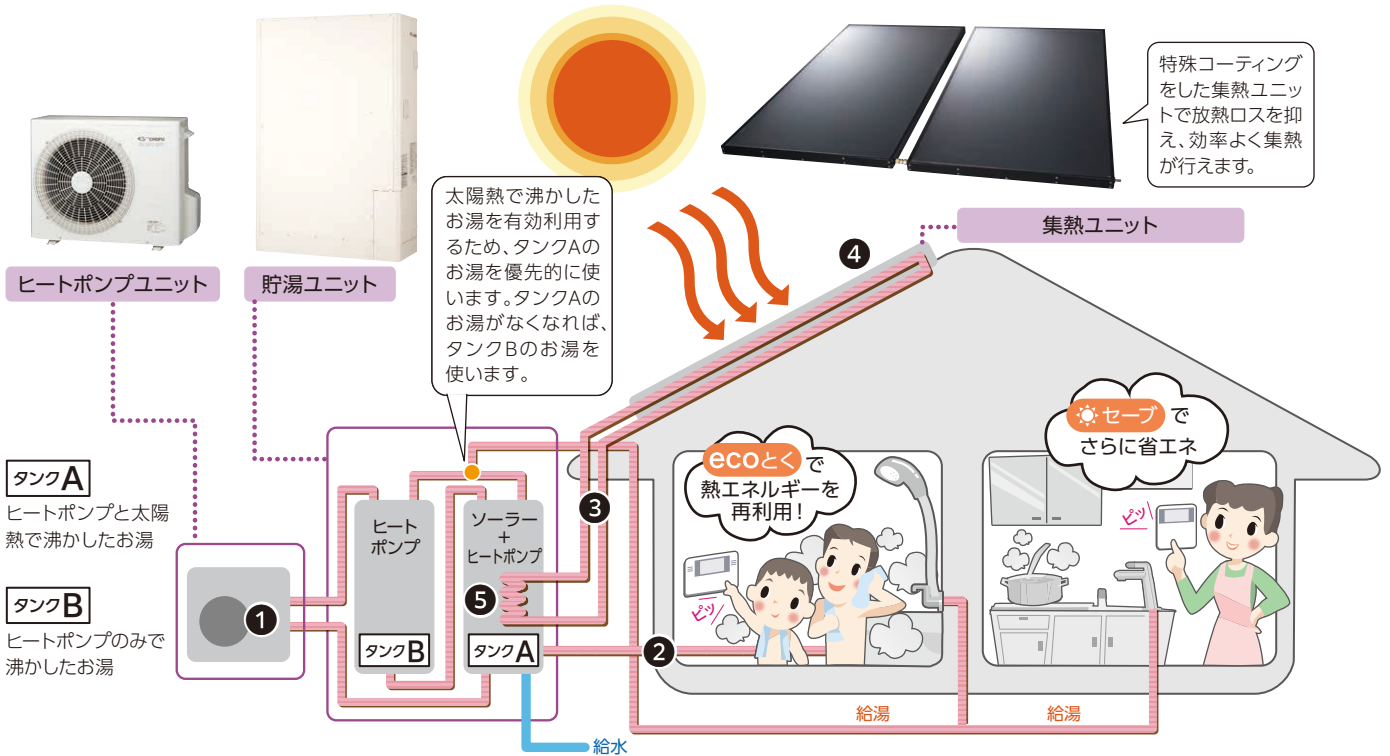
特殊コーティングをした集熱ユニットで放熱ロスを抑え、効率よく集熱が行えます。

集熱ユニット

太陽熱で沸かしたお湯を有効利用するため、タンクAのお湯を優先的に使います。タンクAのお湯がなくなれば、タンクBのお湯を使います。

ヒートポンプユニット

貯湯ユニット

タンクA
ヒートポンプと太陽熱で沸かしたお湯

タンクB
ヒートポンプのみで沸かしたお湯

1

ヒートポンプ

タンクB

ソーラー + ヒートポンプ

5

タンクA

3

4

2

ecoとくで熱エネルギーを再利用！

ピッ

セーブでさらに省エネ

ピッ

給湯

給湯

給水